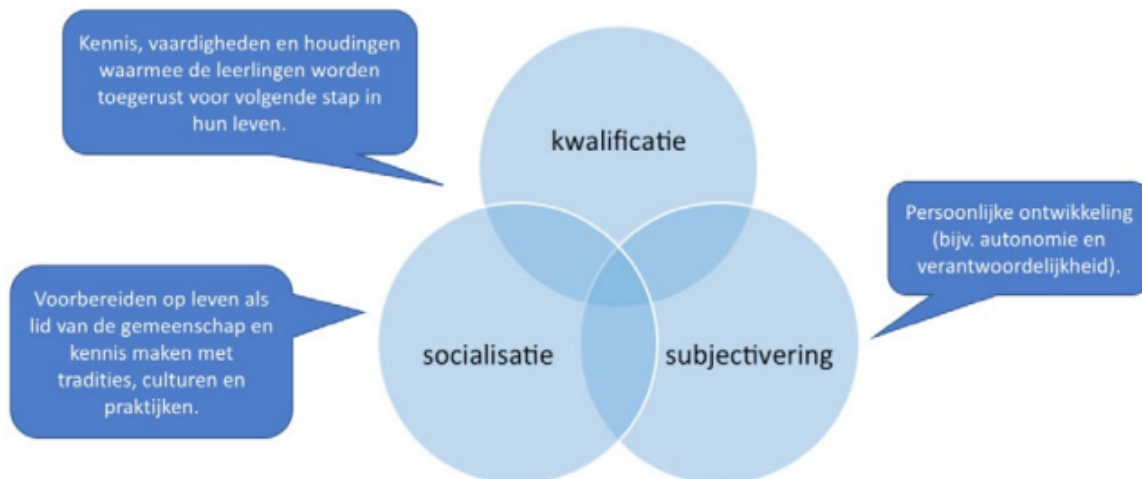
Kennis, vaardigheden en houdingen waarmee de leerlingen worden toegerust voor volgende stap in hun leven.

kwalificatie

Persoonlijke ontwikkeling (bijv. autonomie en verantwoordelijkheid).

Voorbereiden op leven als lid van de gemeenschap en kennis maken met tradities, culturen en praktijken.

socialisatie

subjectivering